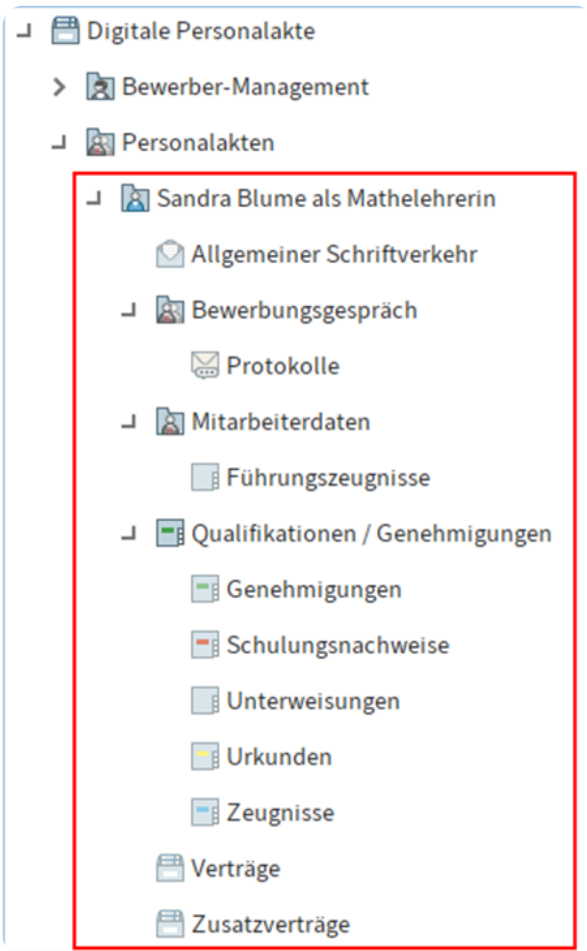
Digitale Personalakte
Bewerber-Management
Personalakten
Sandra Blume als Mathelehrerin
Allgemeiner Schriftverkehr
Bewerbungsgespräch
Protokolle
Mitarbeiterdaten
Führungszeugnisse
Qualifikationen / Genehmigungen
Genehmigungen
Schulungsnachweise
Unterweisungen
Urkunden
Zeugnisse
Verträge
Zusatzverträge